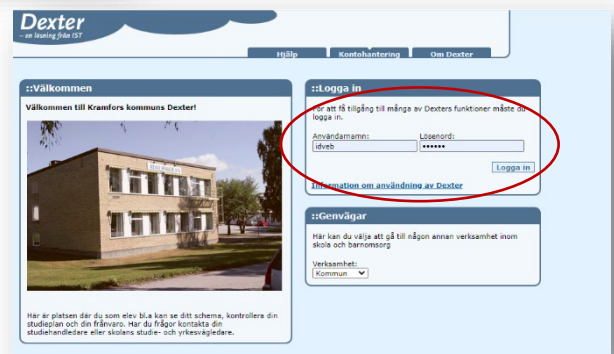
Dexter
– en lösning från IST

Hjälp
Kontohantering
Om Dexter

::Välkommen

Välkommen till Kramfors kommuns Dexter!

Här är platsen där du som elev bl.a kan se ditt schema, kontrollera din studieplan och din frånvaro. Har du frågor kontakta din studiehandledare eller skolans studie- och yrkesvägledare.

::Logga in

För att få tillgång till många av Dexters funktioner måste du logga in.

Användarnamn:
idveb
Lösenord:
•••••••

Logga in

Information om användning av Dexter

::Genvägar

Här kan du välja att gå till någon annan verksamhet inom skola och barnomsorg

Verksamhet:
Kommun